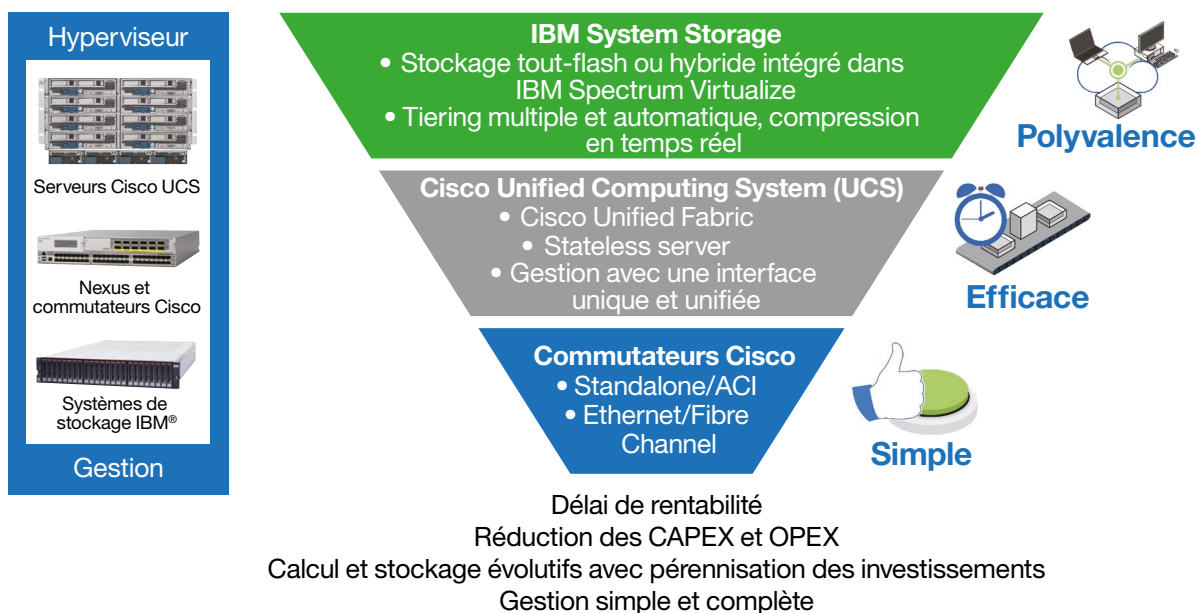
Hyperviseur

Serveurs Cisco UCS

Nexus et commutateurs Cisco

Systèmes de stockage IBM®

Gestion

IBM System Storage
• Stockage tout-flash ou hybride intégré dans IBM Spectrum Virtualize
• Tiering multiple et automatique, compression en temps réel

Polyvalence

Cisco Unified Computing System (UCS)
• Cisco Unified Fabric
• Stateless server
• Gestion avec une interface unique et unifiée

Efficace

Commutateurs Cisco
• Standalone/ACI
• Ethernet/Fibre Channel

Simple

Délai de rentabilité
Réduction des CAPEX et OPEX
Calcul et stockage évolutifs avec pérennisation des investissements
Gestion simple et complète